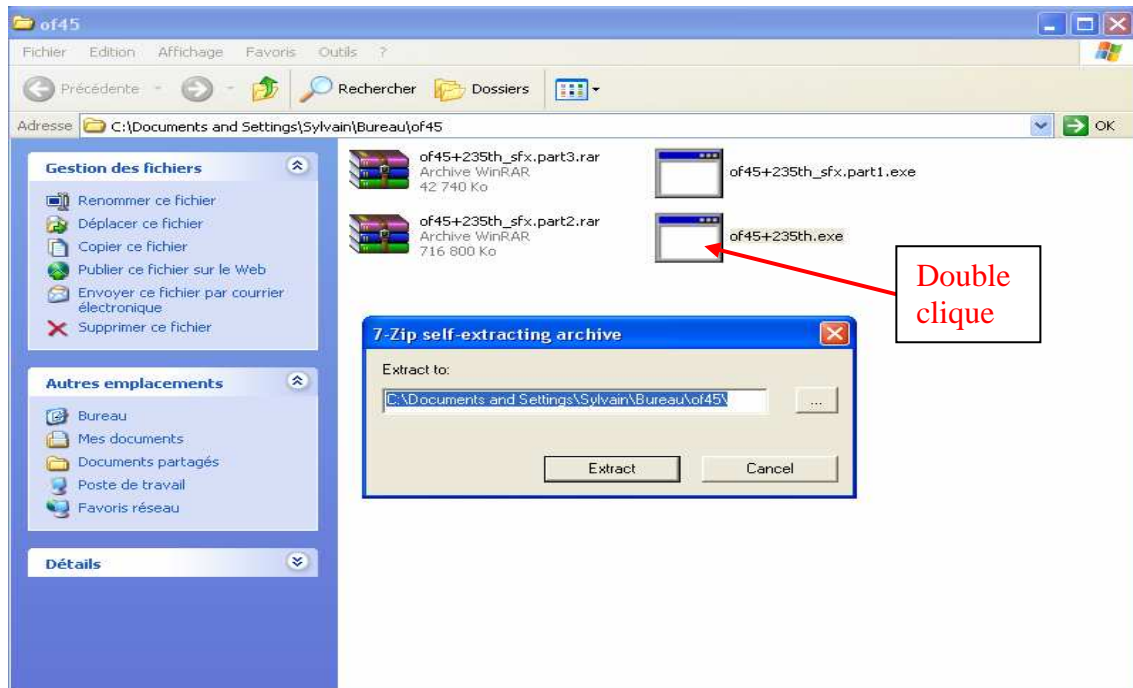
of45

Fichier Edition Affichage Favoris Outils ?

Précédente Rechercher Dossiers

Adresse C:\Documents and Settings\Sylvain\Bureau\of45 OK

Gestion des fichiers

Renommer ce fichier
Déplacer ce fichier
Copier ce fichier
Publier ce fichier sur le Web
Envoyer ce fichier par courrier électronique
Supprimer ce fichier

Autres emplacements

Bureau
Mes documents
Documents partagés
Poste de travail
Favoris réseau

Détails

of45+235th_sfx.part3.rar
Archive WinRAR
42 740 Ko

of45+235th_sfx.part1.exe

of45+235th_sfx.part2.rar
Archive WinRAR
716 800 Ko

of45+235th.exe

Double clique

7-Zip self-extracting archive

Extract to:

C:\Documents and Settings\Sylvain\Bureau\of45\

...

Extract

Cancel